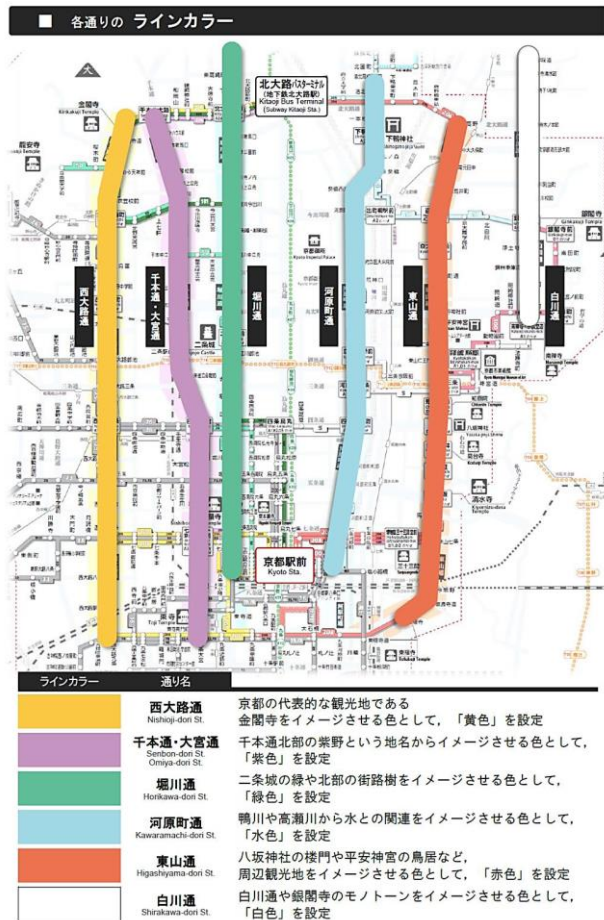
■ 各通りの ラインカラー

北大路バスターミナル
(地下鉄北大路駅)
Kitaoji Bus Terminal
(Subway Kitaoji Sta.)

西大路通

千本通・大宮通

堀川通

河原町通

東山通

白川通

京都駅前
Kyoto Sta.

| ラインカラー | 通り名 | |
|---|---|---|
| | 西大路通 Nishioji-dori St. | 京都の代表的な観光地である金閣寺をイメージさせる色として、「黄色」を設定 |
| | 千本通・大宮通 Senbon-dori St. Omiya-dori St. | 千本通北部の紫野という地名からイメージさせる色として、「紫色」を設定 |
| | 堀川通 Horikawa-dori St. | 二条城の緑や北部の街路樹をイメージさせる色として、「緑色」を設定 |
| | 河原町通 Kawaramachi-dori St. | 鴨川や高瀬川から水との関連をイメージさせる色として、「水色」を設定 |
| | 東山通 Higashiyama-dori St. | 八坂神社の楼門や平安神宮の鳥居など、周辺観光地をイメージさせる色として、「赤色」を設定 |
| | 白川通 Shirakawa-dori St. | 白川通や銀閣寺のモノトーンをイメージさせる色として、「白色」を設定 |